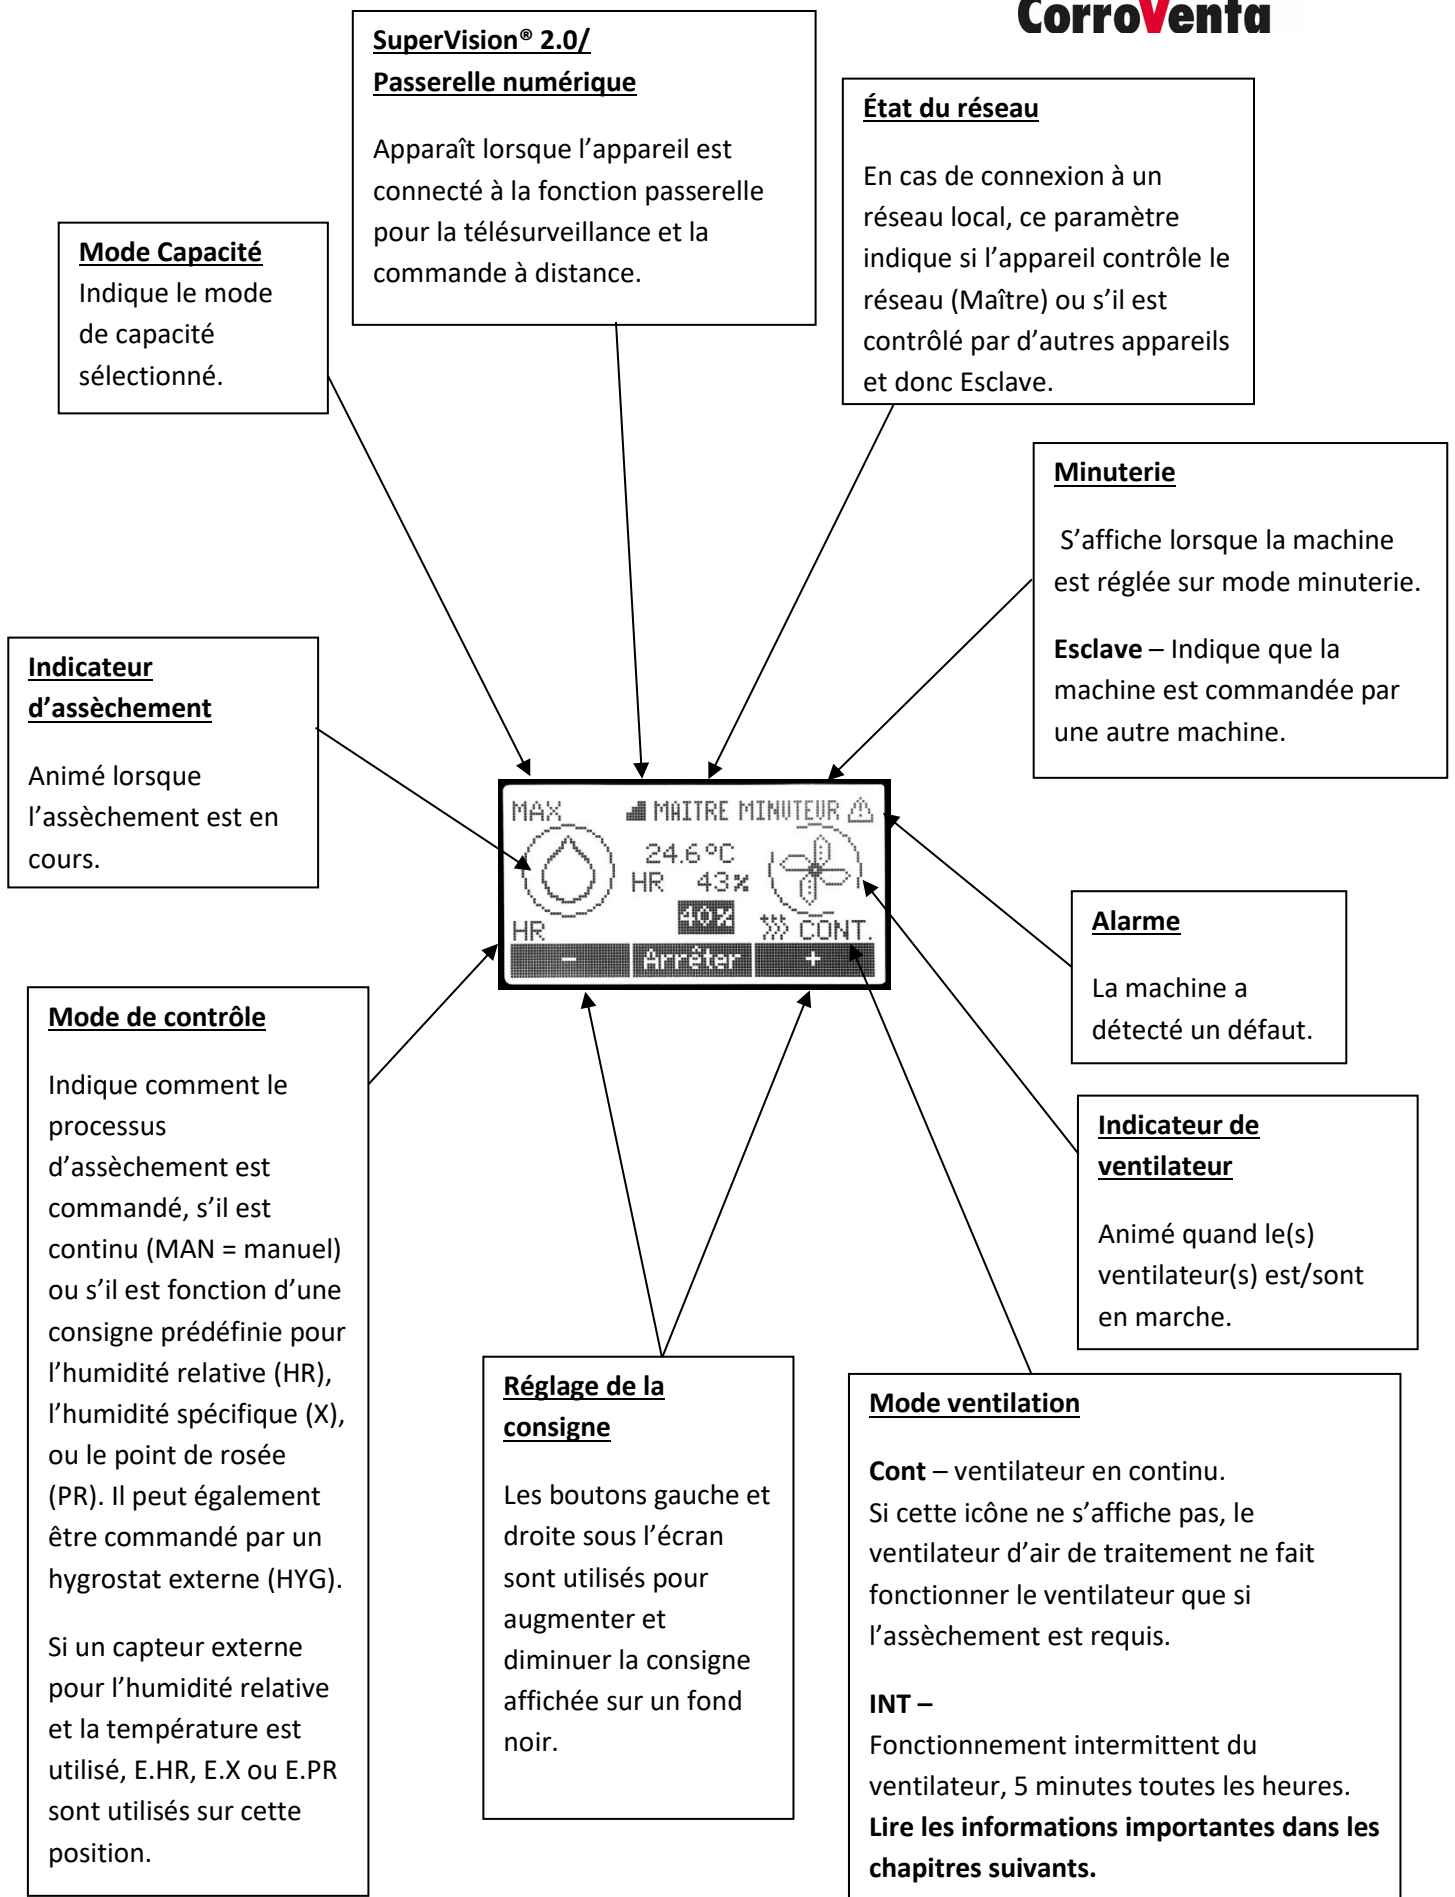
CorroVenta

SuperVision® 2.0/ Passerelle numérique

Apparaît lorsque l'appareil est connecté à la fonction passerelle pour la télésurveillance et la commande à distance.

État du réseau

En cas de connexion à un réseau local, ce paramètre indique si l'appareil contrôle le réseau (Maître) ou s'il est contrôlé par d'autres appareils et donc Esclave.

Mode Capacité
Indique le mode de capacité sélectionné.

Minuterie

S'affiche lorsque la machine est réglée sur mode minuterie.

**Esclave** – Indique que la machine est commandée par une autre machine.

Indicateur d'assèchement

Animé lorsque l'assèchement est en cours.

MAX MAITRE MINUTEUR
24.6°C
HR 43%
40%
HR CONT.
– Arrêter +

Alarme

La machine a détecté un défaut.

Mode de contrôle

Indique comment le processus d'assèchement est commandé, s'il est continu (MAN = manuel) ou s'il est fonction d'une consigne prédéfinie pour l'humidité relative (HR), l'humidité spécifique (X), ou le point de rosée (PR). Il peut également être commandé par un hygrostat externe (HYG).

Si un capteur externe pour l'humidité relative et la température est utilisé, E.HR, E.X ou E.PR sont utilisés sur cette position.

Indicateur de ventilateur

Animé quand le(s) ventilateur(s) est/sont en marche.

Réglage de la consigne

Les boutons gauche et droite sous l'écran sont utilisés pour augmenter et diminuer la consigne affichée sur un fond noir.

Mode ventilation

**Cont** – ventilateur en continu.
Si cette icône ne s'affiche pas, le ventilateur d'air de traitement ne fait fonctionner le ventilateur que si l'assèchement est requis.

**INT –**
Fonctionnement intermittent du ventilateur, 5 minutes toutes les heures.
**Lire les informations importantes dans les chapitres suivants.**